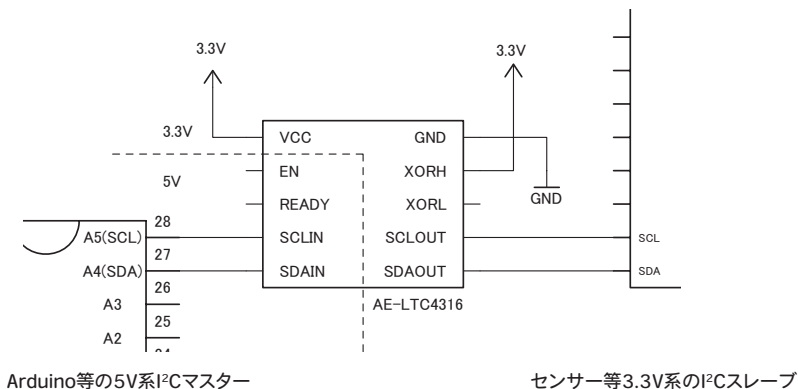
3.3V

3.3V

3.3V

VCC

GND

EN

XORH

5V

READY

XORL

GND

A5(SCL)

28

SCLIN

SCLOUT

SCL

27

A4(SDA)

SDAIN

SDAOUT

SDA

26

A3

AE-LTC4316

25

A2

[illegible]

Arduino等の5V系I²Cマスター

センサー等3.3V系のI²Cスレーブ